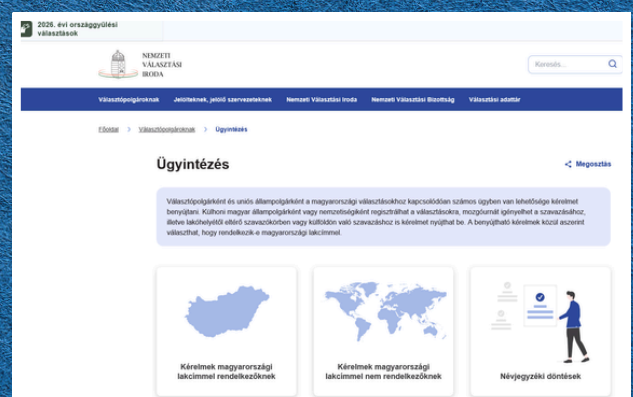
2026. évi országgyűlési választások

NEMZETI VÁLASZTÁSI IRODA

Keresés...

Választópolgároknak | Jelölteknek, jelölő szervezeteknek | Nemzeti Választási Iroda | Nemzeti Választási Bizottság | Választási adattár

Főoldal > Választópolgároknak > Ügyintézés

Ügyintézés

Megosztás

Választópolgárként és uniós állampolgárként a magyarországi választásokhoz kapcsolódóan számos ügyben van lehetősége kérelmet benyújtani. Külhoni magyar állampolgárként vagy nemzetiségiként regisztrálhat a választásokra, mozgóurnát igényelhet a szavazáshoz, illetve lakóhelyétől eltérő szavazókörben vagy külföldön való szavazáshoz is kérelmet nyújthat be. A benyújtható kérelmek közül aszerint választhat, hogy rendelkezik-e magyarországi lakcímmel.

Kérelmek magyarországi lakcímmel rendelkezőknek

Kérelmek magyarországi lakcímmel nem rendelkezőknek

Névjegyzéki döntések